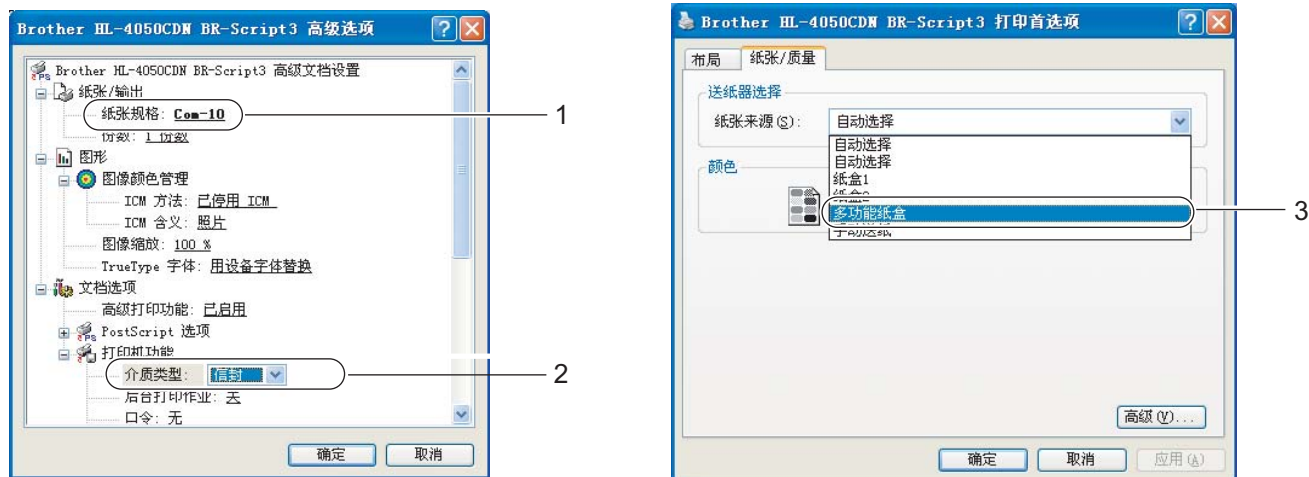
Brother HL-4050CDN BR-Script3 高级选项

Brother HL-4050CDN BR-Script3 高级文档设置
纸张/输出
纸张规格: Com-10
份数: 1 份数
图形
图像颜色管理
ICM 方法: 已停用 ICM
ICM 含义: 照片
图像缩放: 100 %
TrueType 字体: 用设备字体替换
文档选项
高级打印功能: 已启用
PostScript 选项
打印机功能
介质类型: 信封
后台打印作业: 关
口令: 无

确定 取消

1

2

Brother HL-4050CDN BR-Script3 打印首选项

布局 纸张/质量

送纸器选择
纸张来源(S): 自动选择
自动选择
自动选择
纸盒1
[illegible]
多功能纸盒
手动送纸

颜色

高级(V)...

确定 取消 应用(A)

3